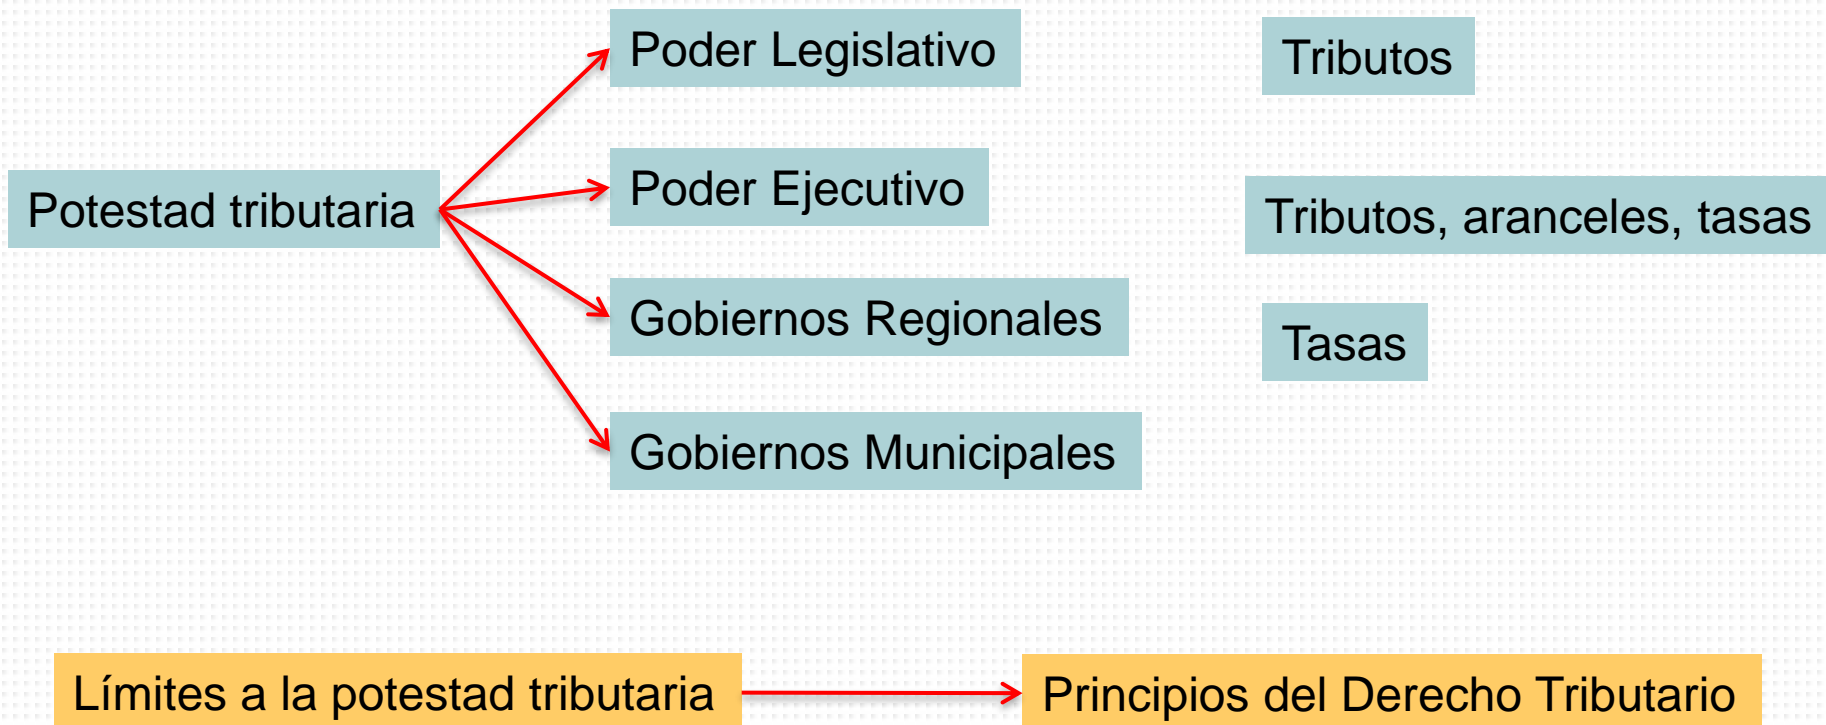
Potestad tributaria

Poder Legislativo

Tributos

Poder Ejecutivo

Tributos, aranceles, tasas

Gobiernos Regionales

Tasas

Gobiernos Municipales

Límites a la potestad tributaria

Principios del Derecho Tributario